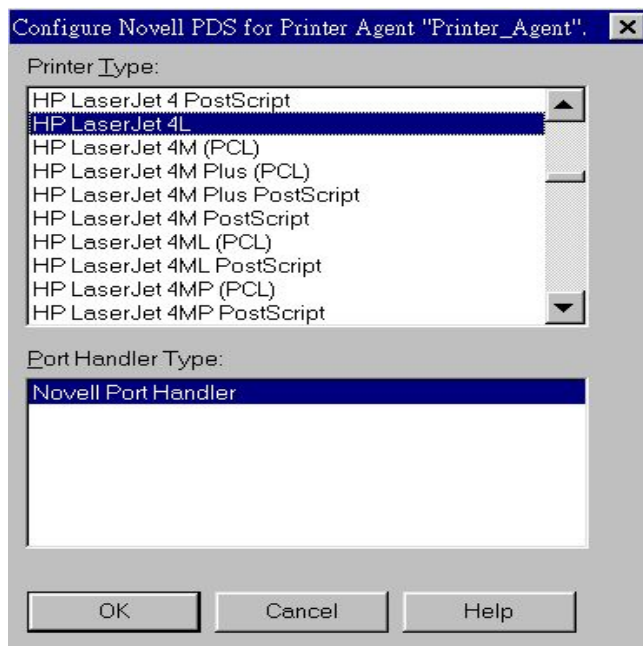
Configure Novell PDS for Printer Agent "Printer_Agent".

Printer Type:

HP LaserJet 4 PostScript
HP LaserJet 4L
HP LaserJet 4M (PCL)
HP LaserJet 4M Plus (PCL)
HP LaserJet 4M Plus PostScript
HP LaserJet 4M PostScript
HP LaserJet 4ML (PCL)
HP LaserJet 4ML PostScript
HP LaserJet 4MP (PCL)
HP LaserJet 4MP PostScript

Port Handler Type:

Novell Port Handler

OK Cancel Help